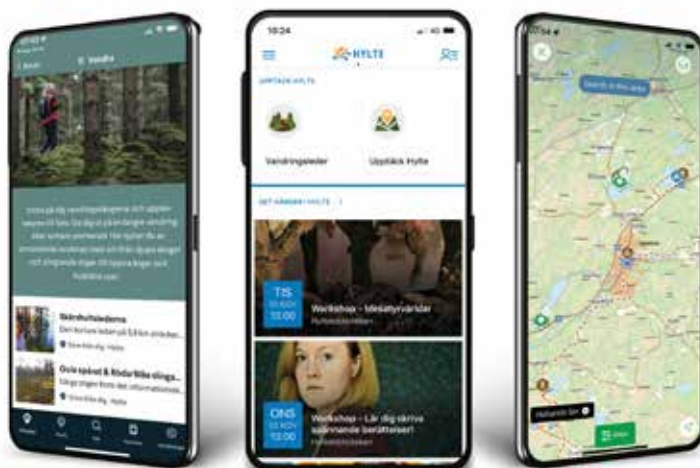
Vandra

Vandringsleder

Upptäck Hylte

10:24

HYLTE

UPPTÄCK HYLTE

DET HÄNDER I HYLTE

TIS
13:00

Workshop - Idéaktyrvändar

ONS
13:00

Workshop - Lär dig skriva spännande berättelser!

Skärdhultsleden

Oxla spåret & Rödarlbo slinga

Search in this area

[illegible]